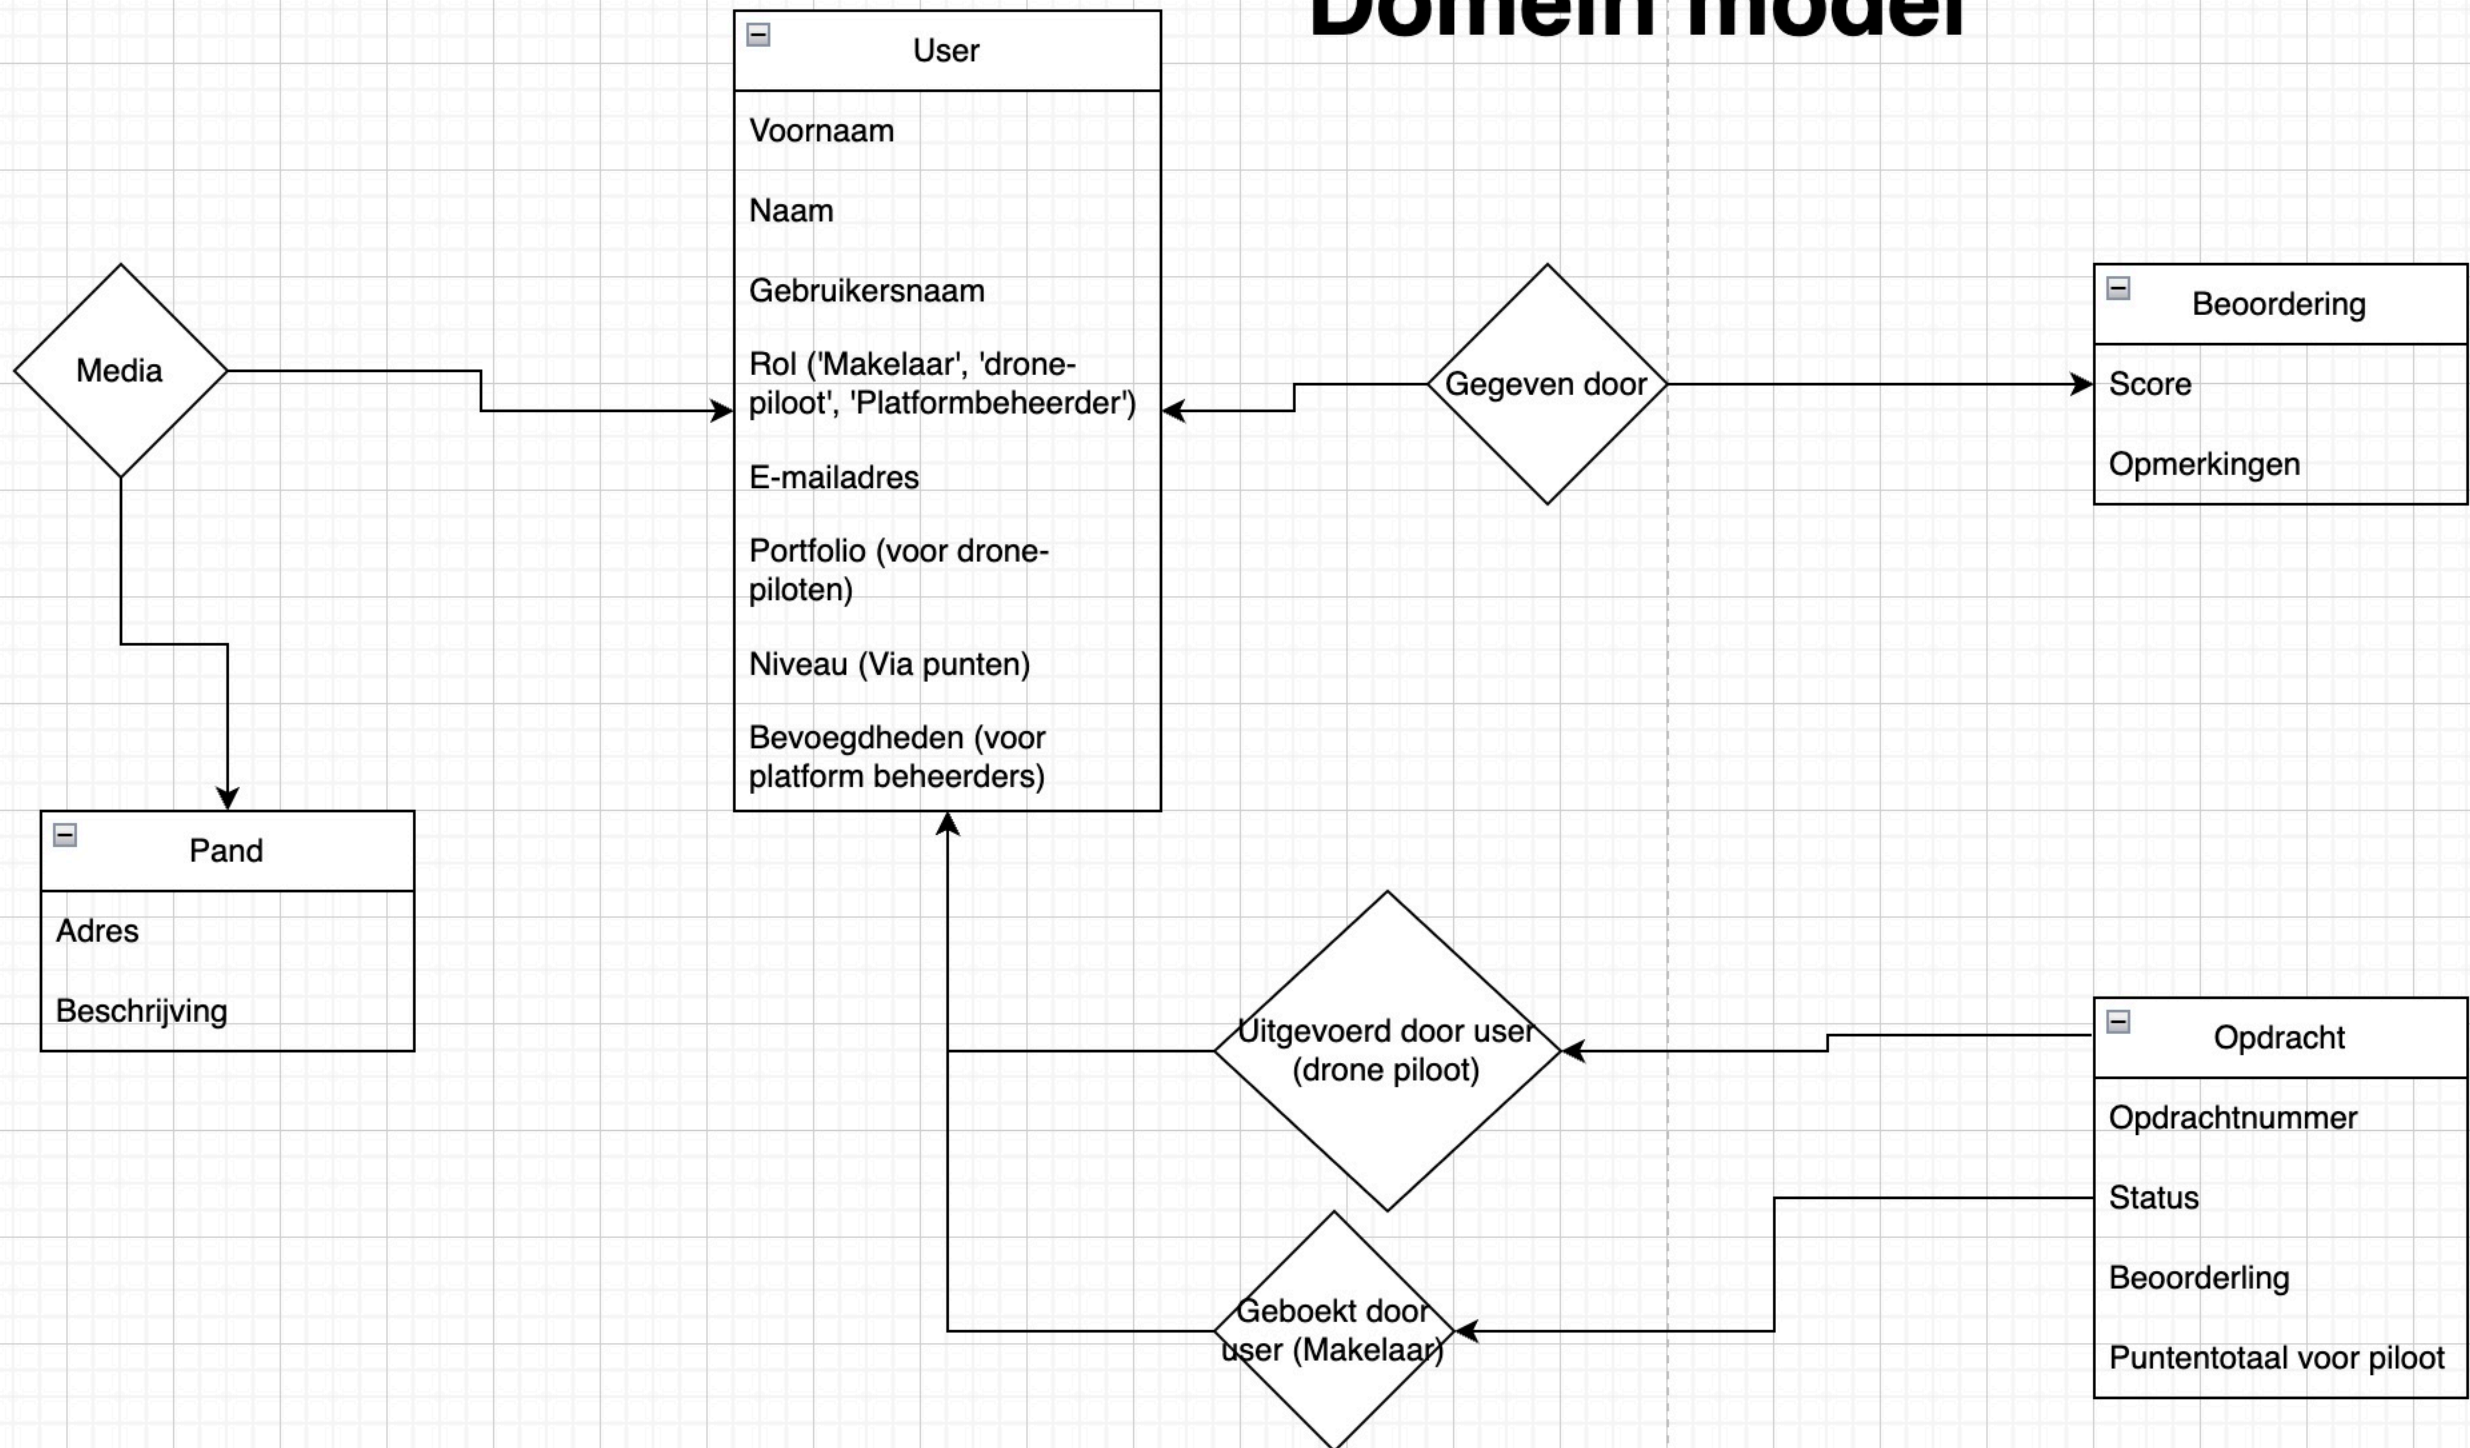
Domein model

User
Voornaam
Naam
Gebruikersnaam
Rol ('Makelaar', 'drone-piloot', 'Platformbeheerder')
E-mailadres
Portfolio (voor drone-piloten)
Niveau (Via punten)
Bevoegdheden (voor platform beheerders)

Media

Gegeven door

Beoordering
Score
Opmerkingen

Pand
Adres
Beschrijving

Uitgevoerd door user (drone piloot)

Opdracht
Opdrachtnummer
Status
Beoorderling
Puntentotaal voor piloot

Geboekt door user (Makelaar)